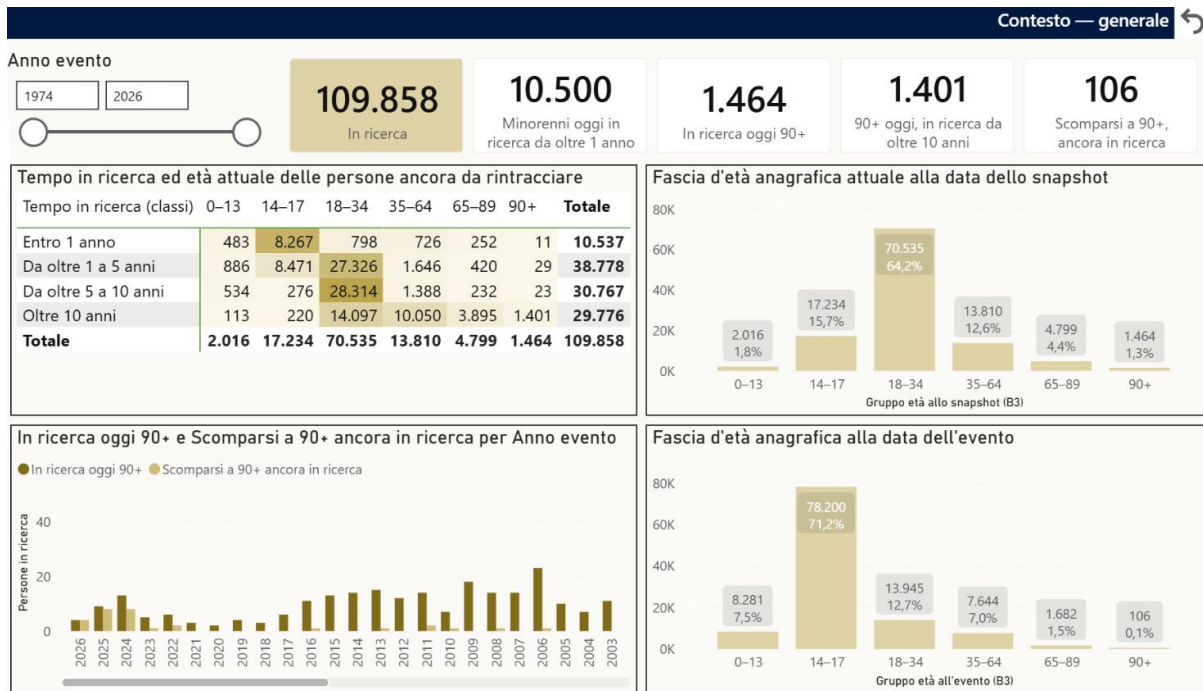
Contesto — generale

Anno evento

1974 2026

109.858
In ricerca

10.500
Minorenni oggi in ricerca da oltre 1 anno

1.464
In ricerca oggi 90+

1.401
90+ oggi, in ricerca da oltre 10 anni

106
Scomparsi a 90+, ancora in ricerca

Tempo in ricerca ed età attuale delle persone ancora da rintracciare

| Tempo in ricerca (classi) | 0–13 | 14–17 | 18–34 | 35–64 | 65–89 | 90+ | Totale |
|---|---|---|---|---|---|---|---|
| Entro 1 anno | 483 | 8.267 | 798 | 726 | 252 | 11 | 10.537 |
| Da oltre 1 a 5 anni | 886 | 8.471 | 27.326 | 1.646 | 420 | 29 | 38.778 |
| Da oltre 5 a 10 anni | 534 | 276 | 28.314 | 1.388 | 232 | 23 | 30.767 |
| Oltre 10 anni | 113 | 220 | 14.097 | 10.050 | 3.895 | 1.401 | 29.776 |
| Totale | 2.016 | 17.234 | 70.535 | 13.810 | 4.799 | 1.464 | 109.858 |

Fascia d'età anagrafica attuale alla data dello snapshot

80K
60K
40K
20K
0K

2.016 1,8%
17.234 15,7%
70.535 64,2%
13.810 12,6%
4.799 4,4%
1.464 1,3%

0–13 14–17 18–34 35–64 65–89 90+
Gruppo età allo snapshot (B3)

In ricerca oggi 90+ e Scomparsi a 90+ ancora in ricerca per Anno evento

In ricerca oggi 90+ Scomparsi a 90+ ancora in ricerca

Persone in ricerca
40
20
0

2026 2025 2024 2023 2022 2021 2020 2019 2018 2017 2016 2015 2014 2013 2012 2011 2010 2009 2008 2007 2006 2005 2004 2003

Fascia d'età anagrafica alla data dell'evento

80K
60K
40K
20K
0K

8.281 7,5%
78.200 71,2%
13.945 12,7%
7.644 7,0%
1.682 1,5%
106 0,1%

0–13 14–17 18–34 35–64 65–89 90+
Gruppo età all'evento (B3)